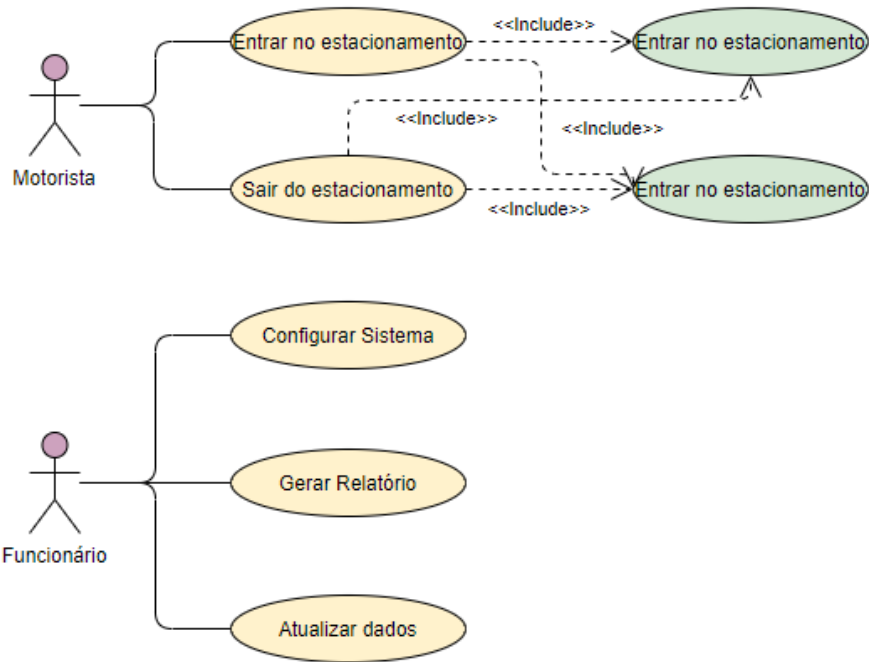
Motorista

Entrar no estacionamento

<<Include>>

Entrar no estacionamento

<<Include>>

<<Include>>

Sair do estacionamento

<<Include>>

Entrar no estacionamento

Funcionário

Configurar Sistema

Gerar Relatório

Atualizar dados